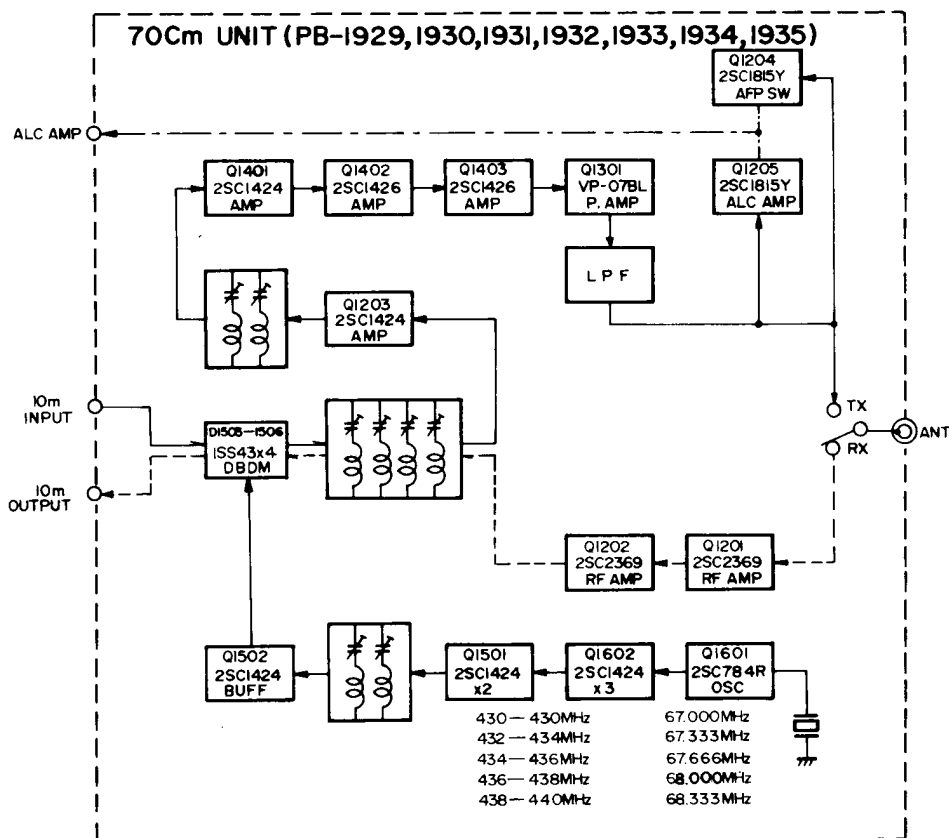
70Cm UNIT (PB-1929, 1930, 1931, 1932, 1933, 1934, 1935)

Q1204
2SC1815Y
AFP SW

ALC AMP

Q1401
2SC1424
AMP

Q1402
2SC1426
AMP

Q1403
2SC1426
AMP

Q1301
VP-07BL
P. AMP

Q1205
2SC1815Y
ALC AMP

LPF

Q1203
2SC1424
AMP

10m
INPUT

10m
OUTPUT

D1503—1506
1SS43x4
DBDM

TX

RX

ANT

Q1202
2SC2369
RF AMP

Q1201
2SC2369
RF AMP

Q1502
2SC1424
BUFF

Q1501
2SC1424
x2

Q1602
2SC1424
x3

Q1601
2SC784R
OSC

430 — 430MHz
432 — 434MHz
434 — 436MHz
436 — 438MHz
438 — 440MHz

67.000MHz
67.333MHz
67.666MHz
68.000MHz
68.333MHz